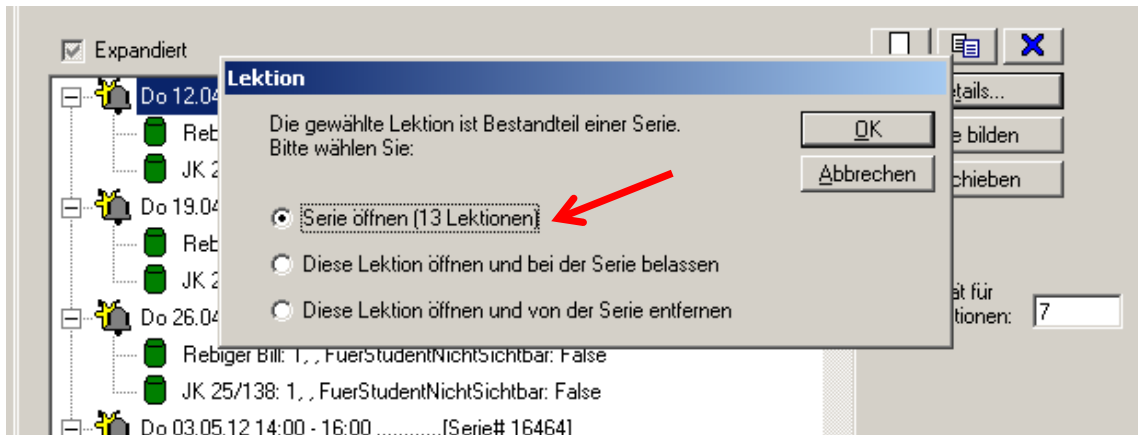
Expandiert

Do 12.04
Rebi
JK 2
Do 19.04
Reb
JK 2
Do 26.04
Rebiger Bill: 1, , FuerStudentNichtSichtbar: False
JK 25/138: 1, , FuerStudentNichtSichtbar: False
Do 03.05.12 14:00 - 16:00 ..........[Serie# 16464]

Lektion

Die gewählte Lektion ist Bestandteil einer Serie. Bitte wählen Sie:

OK

Abbrechen

Serie öffnen (13 Lektionen)

Diese Lektion öffnen und bei der Serie belassen

Diese Lektion öffnen und von der Serie entfernen

etails...

e bilden

chieben

ät für
tionen:

7